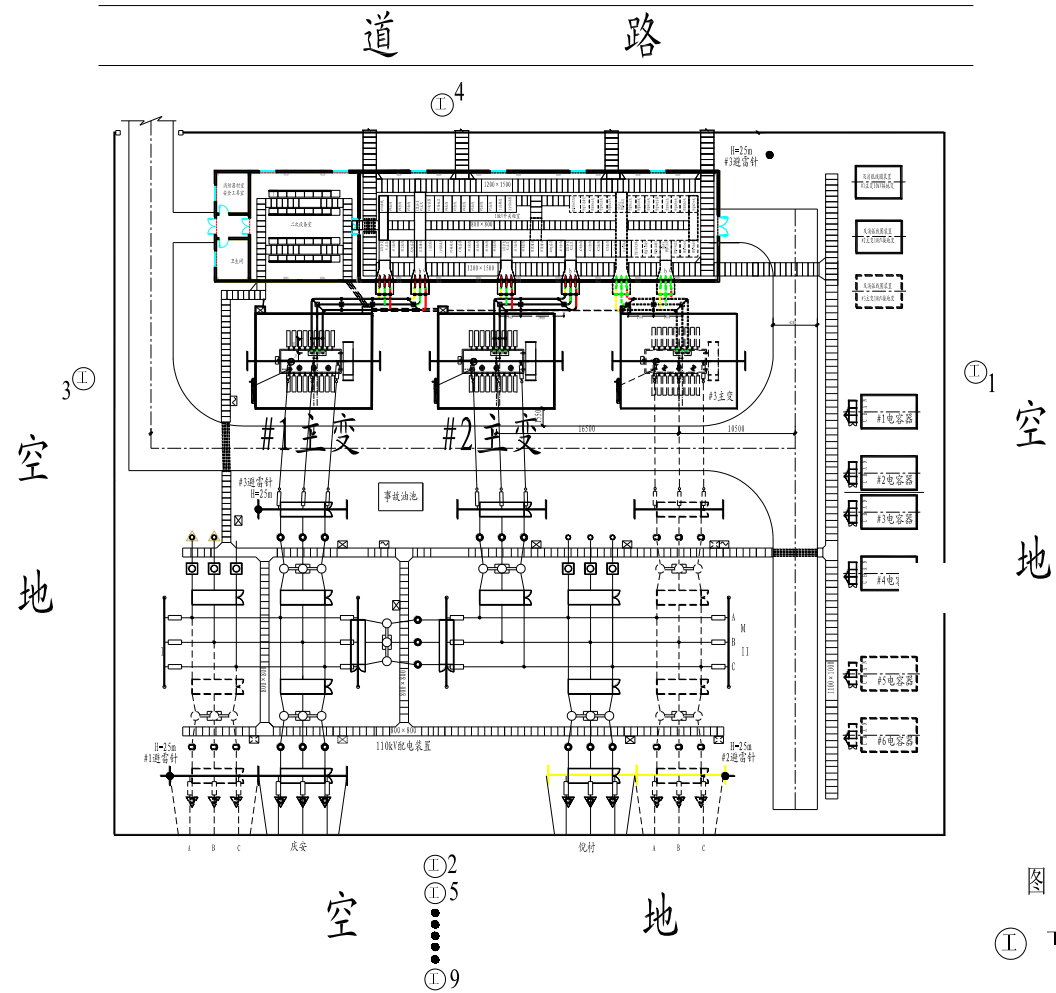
道　　　　路

Ⓘ4

H=25m
#3避雷针

1200×1500

1200×1500

二次设备室

工具间

#1主变

#2主变

#3主变

16500

10500

3Ⓘ

Ⓘ1

空

地

空

地

#3避雷针
H=25m

事故油池

#1电容器

#2电容器

#3电容器

#4电容

#5电容器

#6电容器

A
B
C
II

I

800×800

800×800

110kV配电装置

H=25m
#1避雷针

H=25m
#2避雷针

1100×300

A　B　C

庆安

倪村

A　B　C

Ⓘ2
Ⓘ5
Ⓘ9

空　　　　地

图

Ⓘ